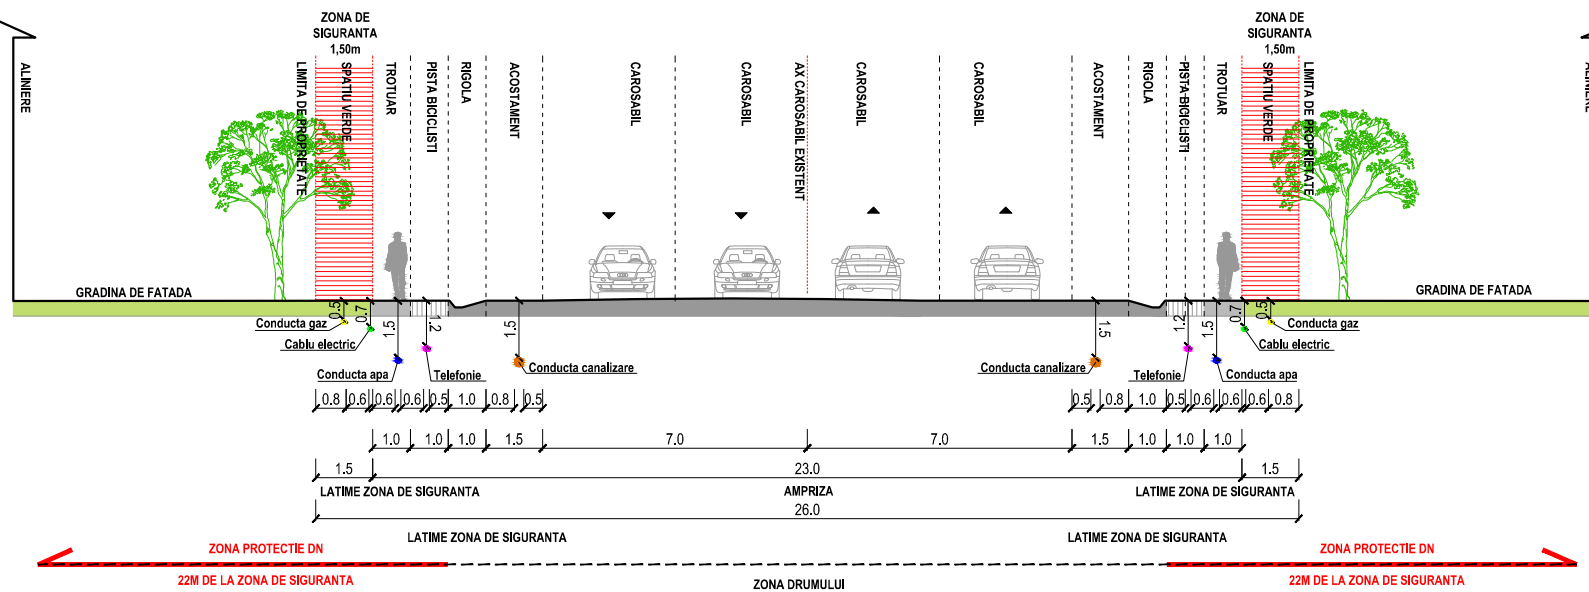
ZONA DE SIGURANTA
1,50m

ZONA DE SIGURANTA
1,50m

ALINIERE
LIMITA DE PROPRIETATE
SPATIU VERDE
TROTUAR
PISTA BICICLISTI
RIGOLA
ACOSTAMENT
CAROSABIL
CAROSABIL
AX CAROSABIL EXISTENT
CAROSABIL
CAROSABIL
ACOSTAMENT
RIGOLA
PISTA BICICLISTI
TROTUAR
SPATIU VERDE
LIMITA DE PROPRIETATE
ALINIERE

GRADINA DE FATADA
GRADINA DE FATADA

0.5 0.7 1.5 1.2 1.5
1.5 1.2 1.5 0.7 0.5

Conducta gaz
Cablu electric
Conducta apa
Telefonie
Conducta canalizare
Conducta canalizare
Telefonie
Conducta apa
Cablu electric
Conducta gaz

0.8 0.6 0.6 0.6 0.5 1.0 0.8 0.5
0.5 0.8 1.0 0.5 0.6 0.6 0.6 0.8

1.0 1.0 1.0 1.5 7.0 7.0 1.5 1.0 1.0 1.0

1.5 23.0 1.5

LATIME ZONA DE SIGURANTA
AMPRIZA
LATIME ZONA DE SIGURANTA
26.0

LATIME ZONA DE SIGURANTA
LATIME ZONA DE SIGURANTA

ZONA PROTECTIE DN
22M DE LA ZONA DE SIGURANTA
ZONA DRUMULUI
ZONA PROTECTIE DN
22M DE LA ZONA DE SIGURANTA